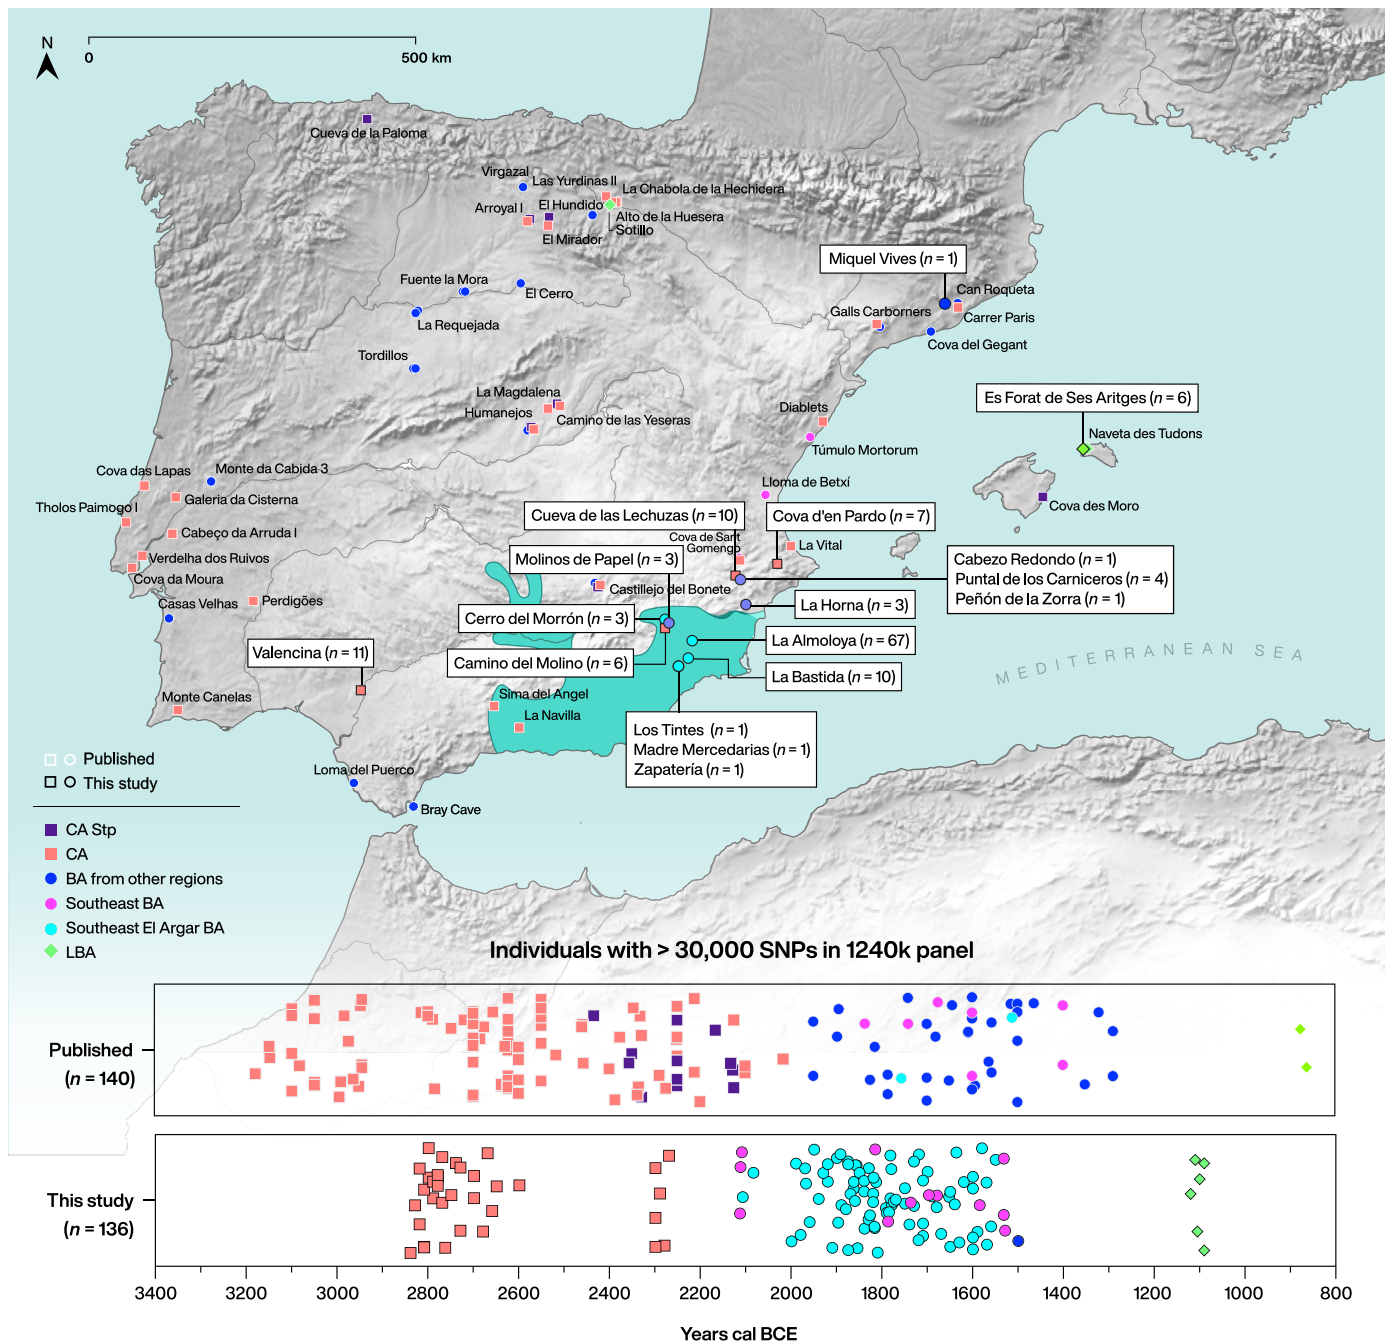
N
0 500 km

Cueva de la Paloma
Virgazal
Las Yurdinas II
La Chabola de la Hechicera
Arroyal I
El Hundido
Alto de la Huesera
Sotillo
El Mirador
Miquel Vives ($n = 1$)
Can Roqueta
Carrer Paris
Galls Carborners
Cova del Gegant
Fuente la Mora
El Cerro
La Requejada
Tordillos
La Magdalena
Humanejos
Camino de las Yeseras
Diablets
Es Forat de Ses Aritges ($n = 6$)
Naveta des Tudons
Túmulo Mortorum
Cova das Lapas
Monte da Cabida 3
Lloma de Betxí
Galeria da Cisterna
Tholos Paimogo I
Cova des Moro
Cabeço da Arruda I
Cueva de las Lechuzas ($n = 10$)
Cova d'en Pardo ($n = 7$)
Cova de Sant Gomengo
La Vital
Verdelha dos Ruivos
Molinos de Papel ($n = 3$)
Cova da Moura
Castillejo del Bonete
Cabezo Redondo ($n = 1$)
Puntal de los Carniceros ($n = 4$)
Peñón de la Zorra ($n = 1$)
Casas Velhas
Perdigões
La Horna ($n = 3$)
Cerro del Morrón ($n = 3$)
La Almoloya ($n = 67$)
Valencina ($n = 11$)
Camino del Molino ($n = 6$)
La Bastida ($n = 10$)
MEDITERRANEAN SEA
Monte Canelas
Sima del Angel
La Navilla
Los Tintes ($n = 1$)
Madre Mercedarias ($n = 1$)
Zapatería ($n = 1$)
Published
This study
Loma del Puerco
Bray Cave
CA Stp
CA
BA from other regions
Southeast BA
Southeast El Argar BA
LBA

Individuals with > 30,000 SNPs in 1240k panel

Published ($n = 140$)

This study ($n = 136$)

3400 3200 3000 2800 2600 2400 2200 2000 1800 1600 1400 1200 1000 800

Years cal BCE